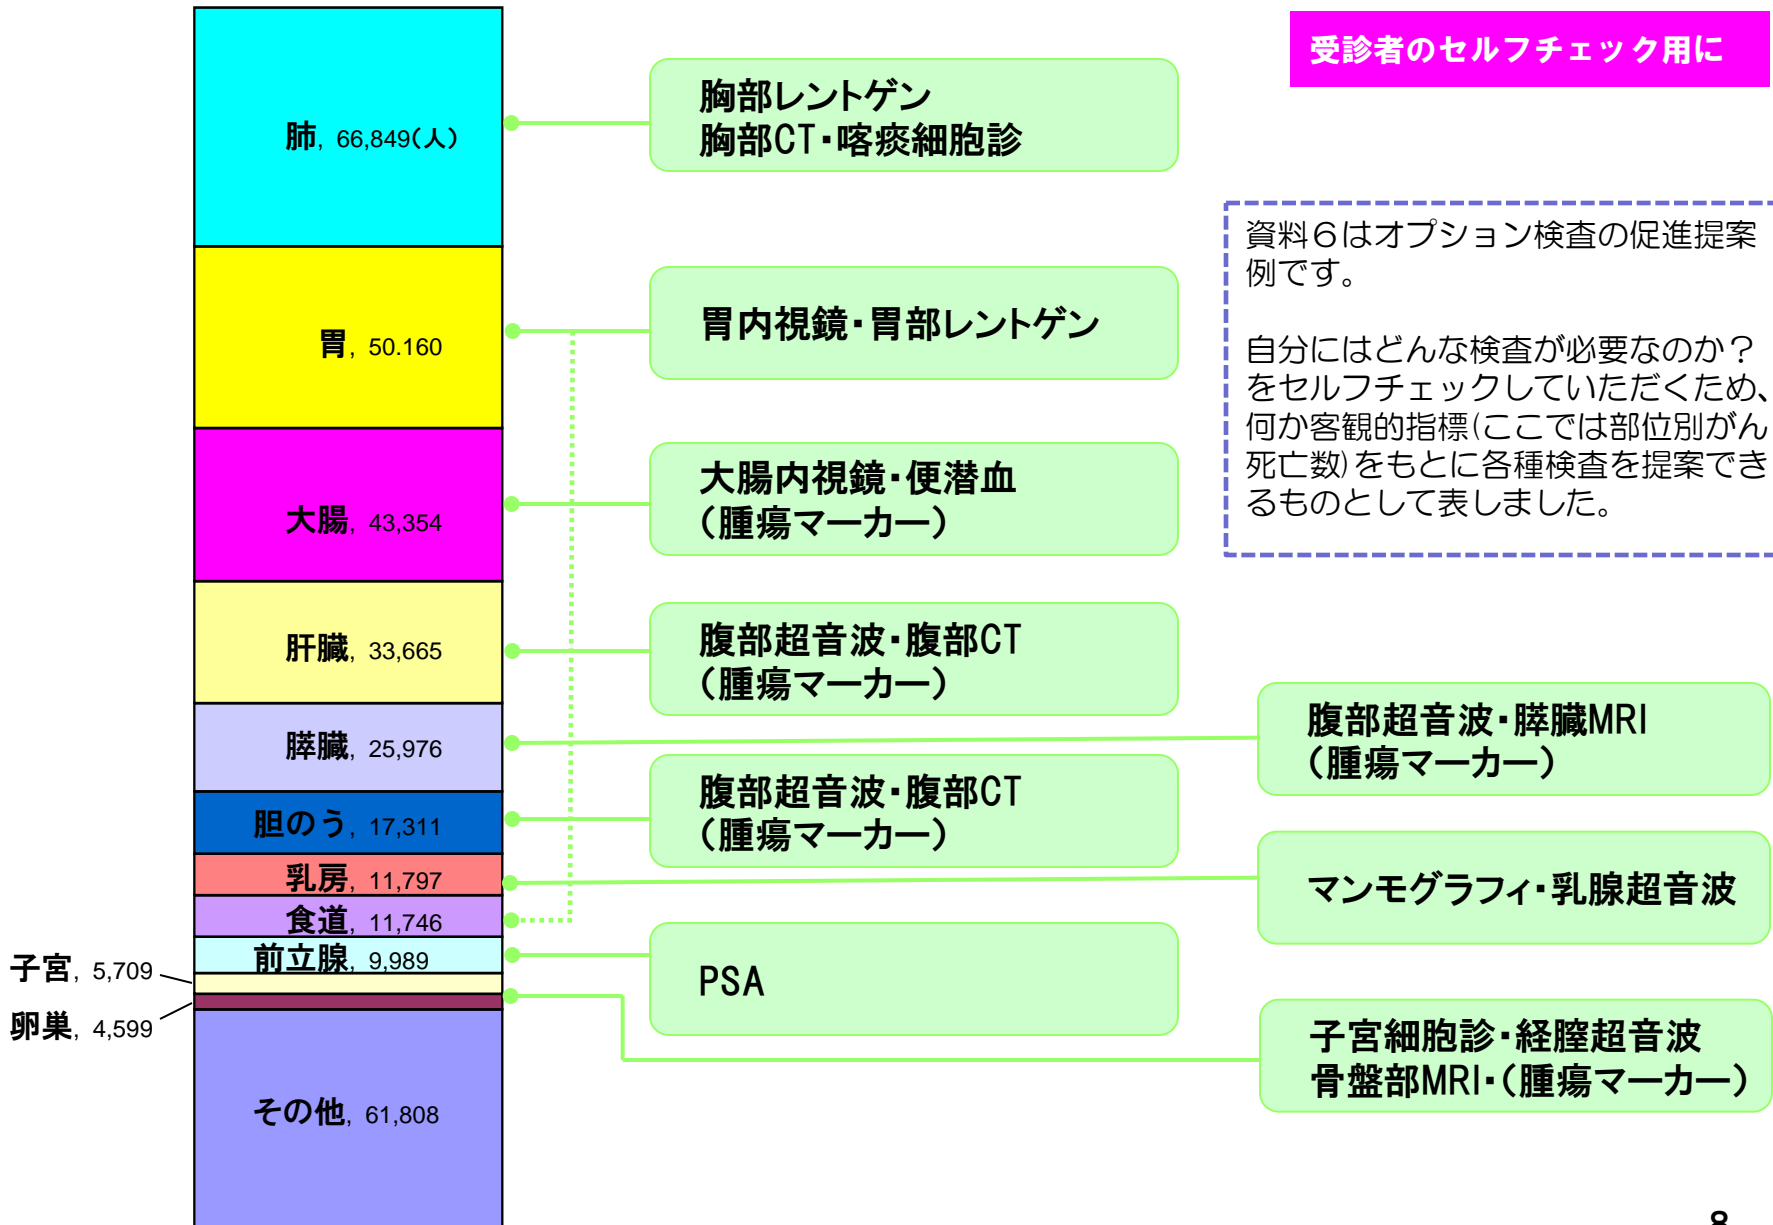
受診者のセルフチェック用に

肺, 66,849(人)

胸部レントゲン
胸部CT・喀痰細胞診

資料6はオプション検査の促進提案例です。

自分にはどんな検査が必要なのか？をセルフチェックしていただくため、何か客観的指標(ここでは部位別がん死亡数)をもとに各種検査を提案できるものとして表しました。

胃, 50.160

胃内視鏡・胃部レントゲン

大腸, 43,354

大腸内視鏡・便潜血
(腫瘍マーカー)

肝臓, 33,665

腹部超音波・腹部CT
(腫瘍マーカー)

膵臓, 25,976

腹部超音波・膵臓MRI
(腫瘍マーカー)

胆のう, 17,311

腹部超音波・腹部CT
(腫瘍マーカー)

乳房, 11,797

マンモグラフィ・乳腺超音波

食道, 11,746

子宮, 5,709

前立腺, 9,989

PSA

卵巣, 4,599

子宮細胞診・経膣超音波
骨盤部MRI・(腫瘍マーカー)

その他, 61,808

8